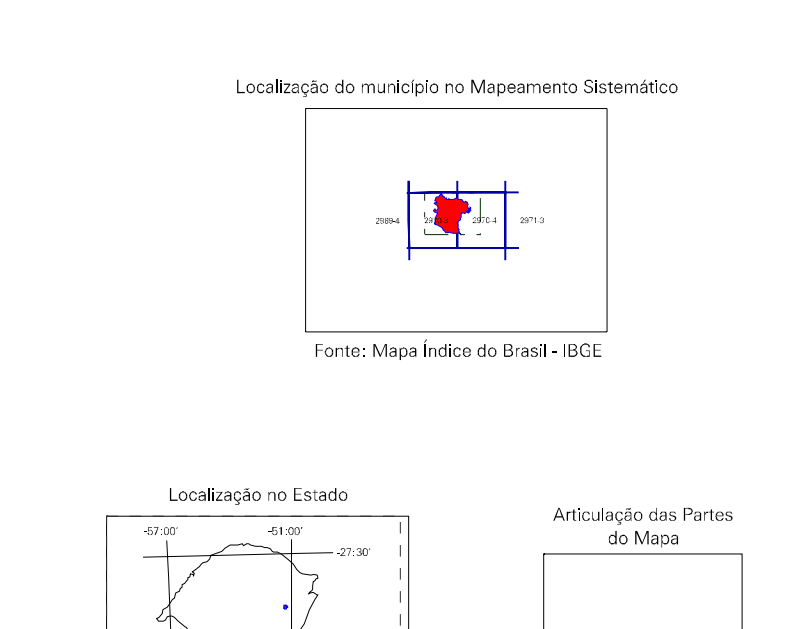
Localização do município no Mapeamento Sistemático

2989-4

2970-3

2970-4

2971-3

Fonte: Mapa Índice do Brasil - IBGE

Localização no Estado

-57:00'

-51:00'

-27:30'

Articulação das Partes do Mapa